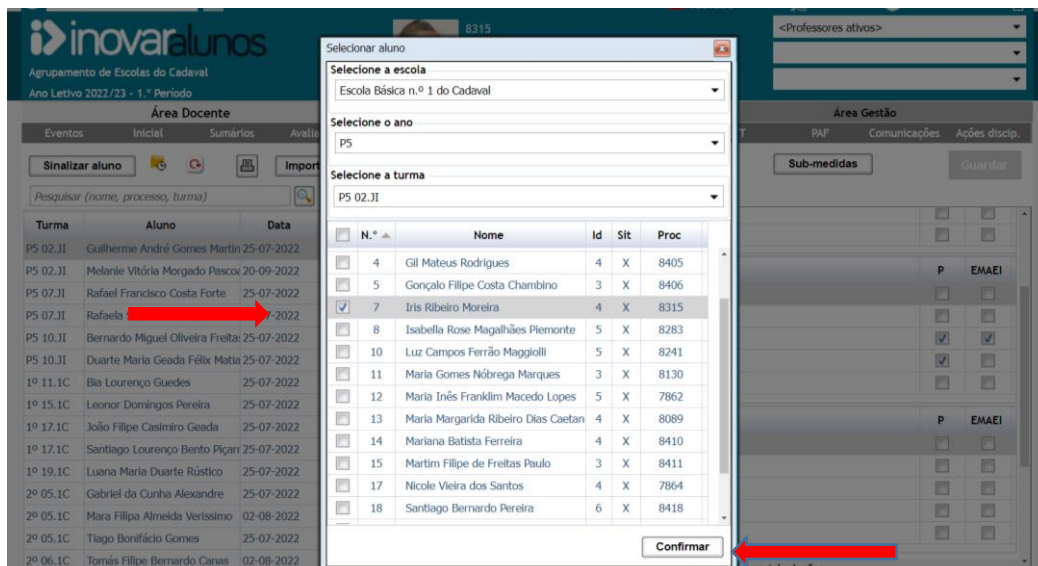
inovaralunos
Agrupamento de Escolas do Cadaval
Ano Letivo 2022/23 - 1.º Período

8315

<Professores ativos>

Área Docente
Eventos Inicial Sumários Avalia

Área Gestão
PAF Comunicações Ações discip.

Sinalizar aluno Import
Sub-medidas Guardar
Pesquisar (nome, processo, turma)

| Turma | Aluno | Data |
|---|---|---|
| P5 02.JI | Guilherme André Gomes Martin | 25-07-2022 |
| P5 02.JI | Melanie Vitória Morgado Pascoa | 20-09-2022 |
| P5 07.JI | Rafael Francisco Costa Forte | 25-07-2022 |
| P5 07.JI | Rafaela | -2022 |
| P5 10.JI | Bernardo Miguel Oliveira Freita | 25-07-2022 |
| P5 10.JI | Duarte Maria Geada Félix Matia | 25-07-2022 |
| 1º 11.1C | Bia Lourenço Guedes | 25-07-2022 |
| 1º 15.1C | Leonor Domingos Pereira | 25-07-2022 |
| 1º 17.1C | João Filipe Casimiro Geada | 25-07-2022 |
| 1º 17.1C | Santiago Lourenço Bento Piçarr | 25-07-2022 |
| 1º 19.1C | Luana Maria Duarte Rústico | 25-07-2022 |
| 2º 05.1C | Gabriel da Cunha Alexandre | 25-07-2022 |
| 2º 05.1C | Mara Filipa Almeida Verissimo | 02-08-2022 |
| 2º 05.1C | Tiago Bonifácio Gomes | 25-07-2022 |
| 2º 06.1C | Tomás Filipe Bernardo Canas | 02-08-2022 |

P EMAEI
P EMAEI

Selecionar aluno
Selecione a escola
Escola Básica n.º 1 do Cadaval
Selecione o ano
P5
Selecione a turma
P5 02.JI

| N.º | Nome | Id | Sit | Proc |
|---|---|---|---|---|
| 4 | Gil Mateus Rodrigues | 4 | X | 8405 |
| 5 | Gonçalo Filipe Costa Chambino | 3 | X | 8406 |
| 7 | Iris Ribeiro Moreira | 4 | X | 8315 |
| 8 | Isabella Rose Magalhães Piemonte | 5 | X | 8283 |
| 10 | Luz Campos Ferrão Maggiolli | 5 | X | 8241 |
| 11 | Maria Gomes Nóbrega Marques | 3 | X | 8130 |
| 12 | Maria Inês Franklim Macedo Lopes | 5 | X | 7862 |
| 13 | Maria Margarida Ribeiro Dias Caetan | 4 | X | 8089 |
| 14 | Mariana Batista Ferreira | 4 | X | 8410 |
| 15 | Martim Filipe de Freitas Paulo | 3 | X | 8411 |
| 17 | Nicole Vieira dos Santos | 4 | X | 7864 |
| 18 | Santiago Bernardo Pereira | 6 | X | 8418 |

Confirmar